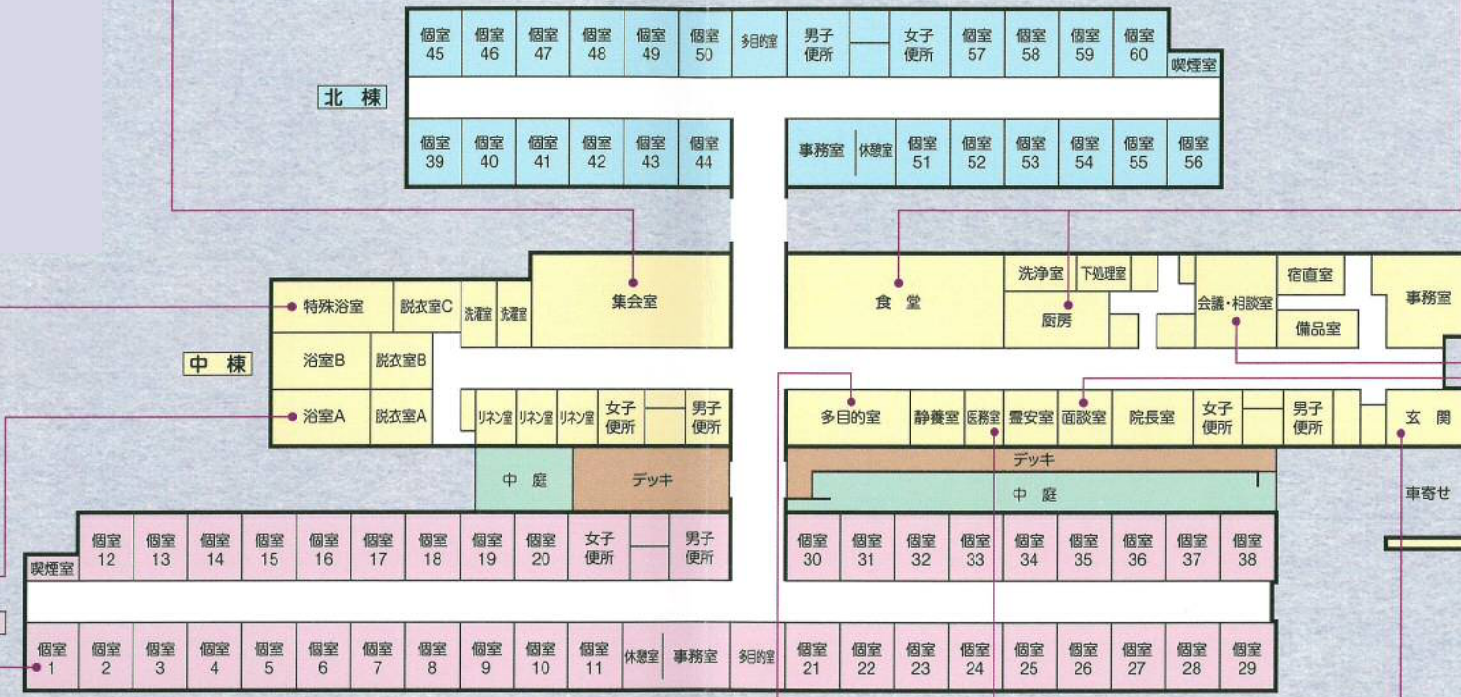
個室 45
個室 46
個室 47
個室 48
個室 49
個室 50
多目的室
男子便所
女子便所
個室 57
個室 58
個室 59
個室 60
喫煙室

北 棟

個室 39
個室 40
個室 41
個室 42
個室 43
個室 44
事務室
休憩室
個室 51
個室 52
個室 53
個室 54
個室 55
個室 56

特殊浴室
脱衣室C
洗濯室
洗濯室
集会室
食 堂
洗浄室
下処理室
厨房
会議・相談室
宿直室
備品室
事務室

中 棟

浴室B
脱衣室B
浴室A
脱衣室A
リネン室
リネン室
リネン室
女子便所
男子便所
多目的室
静養室
医務室
霊安室
面談室
院長室
女子便所
男子便所
玄 関

中 庭
デッキ
デッキ
中 庭
車寄せ

喫煙室
個室 12
個室 13
個室 14
個室 15
個室 16
個室 17
個室 18
個室 19
個室 20
女子便所
男子便所
個室 30
個室 31
個室 32
個室 33
個室 34
個室 35
個室 36
個室 37
個室 38

個室 1
個室 2
個室 3
個室 4
個室 5
個室 6
個室 7
個室 8
個室 9
個室 10
個室 11
休憩室
事務室
多目的室
個室 21
個室 22
個室 23
個室 24
個室 25
個室 26
個室 27
個室 28
個室 29